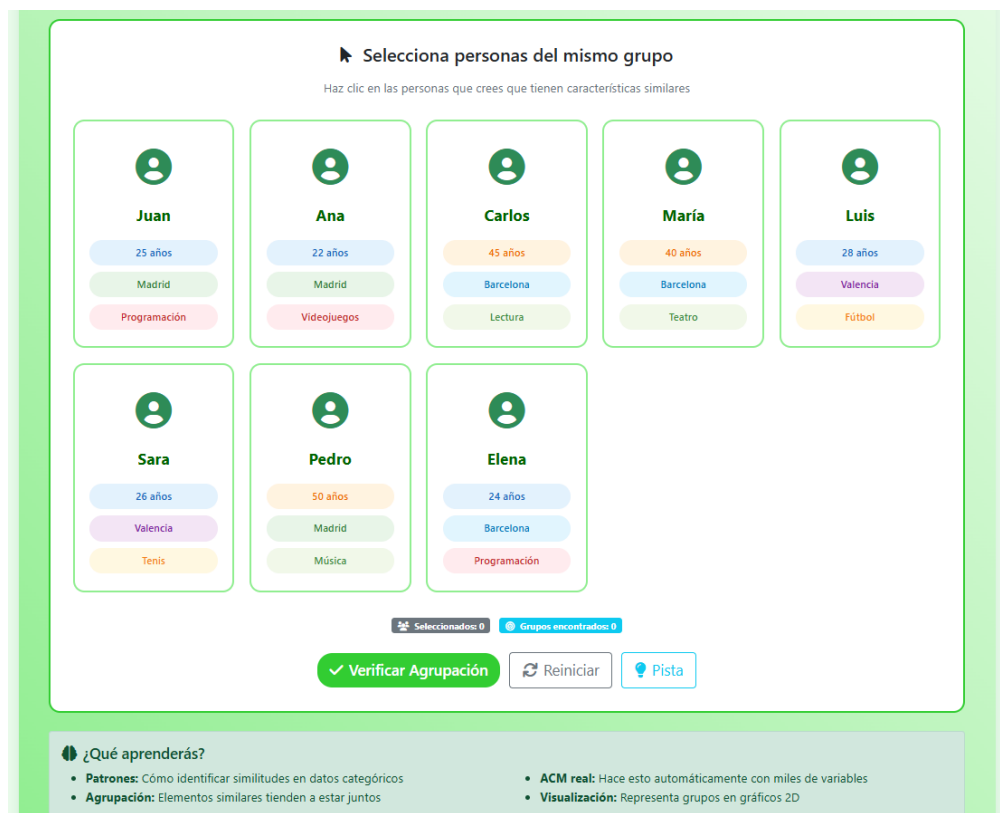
Selecciona personas del mismo grupo

Haz clic en las personas que crees que tienen características similares

Juan
25 años
Madrid
Programación

Ana
22 años
Madrid
Videojuegos

Carlos
45 años
Barcelona
Lectura

María
40 años
Barcelona
Teatro

Luis
28 años
Valencia
Fútbol

Sara
26 años
Valencia
Tenis

Pedro
50 años
Madrid
Música

Elena
24 años
Barcelona
Programación

Seleccionados: 0
Grupos encontrados: 0

Verificar Agrupación
Reiniciar
Pista

¿Qué aprenderás?

- **Patrones:** Cómo identificar similitudes en datos categóricos
- **Agrupación:** Elementos similares tienden a estar juntos
- **ACM real:** Hace esto automáticamente con miles de variables
- **Visualización:** Representa grupos en gráficos 2D